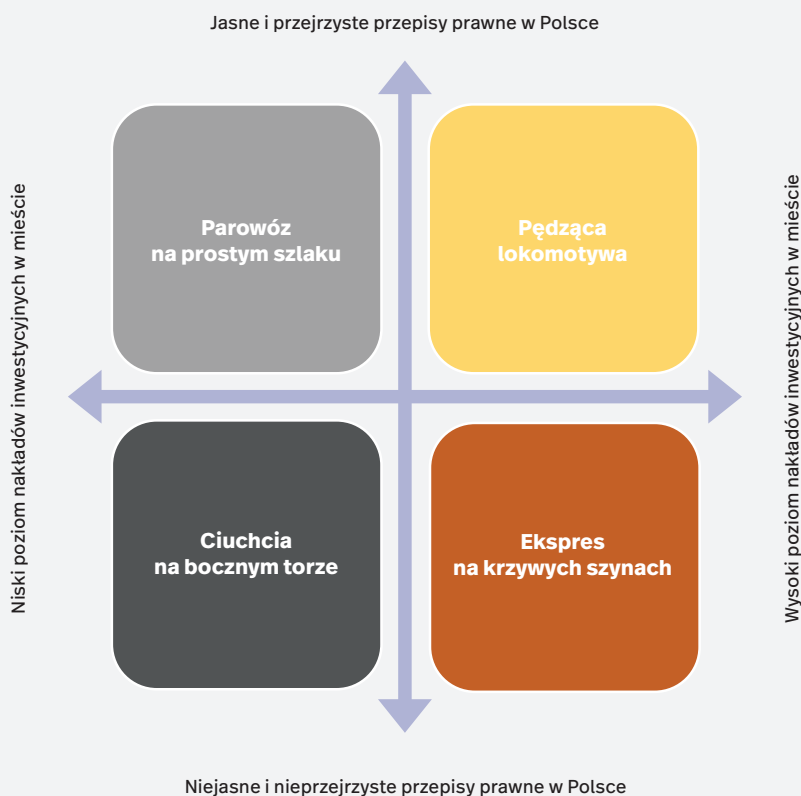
Jasne i przejrzyste przepisy prawne w Polsce

Niski poziom nakładów inwestycyjnych w mieście

Parowóz na prostym szlaku

Pędząca lokomotywa

Ciuchcia na bocznym torze

Ekspres na krzywych szynach

Wysoki poziom nakładów inwestycyjnych w mieście

Niejasne i nieprzejrzyste przepisy prawne w Polsce